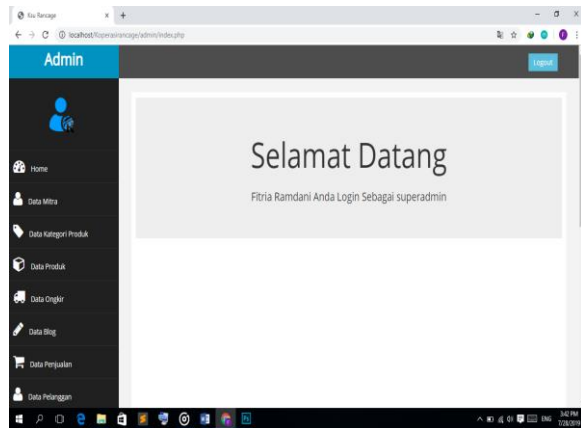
Kou Rancage
×
+

localhost/koperasirancage/admin/index.php

Admin

Logout

Home

Data Mitra

Data Kategori Produk

Data Produk

Data Ongkir

Data Blog

Data Penjualan

Data Pelanggan

Selamat Datang

Fitria Ramdani Anda Login Sebagai superadmin

ENG
3:42 PM
7/28/2019